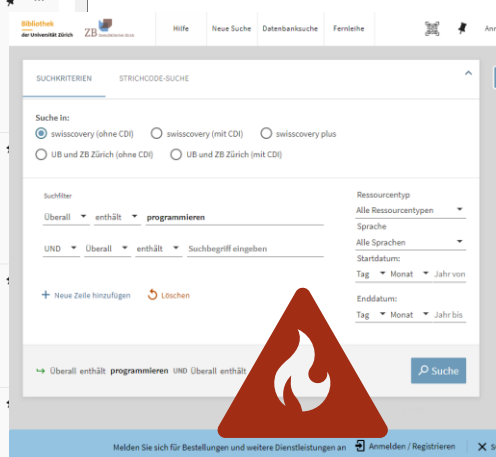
Bibliothek der Universität Zürich ZB

Hilfe Neue Suche Datenbanksuche Fernleihe Ann

SUCHKRITERIEN STRICHCODE-SUCHE

Suche in:

swisscovery (ohne CDI) swisscovery (mit CDI) swisscovery plus

UB und ZB Zürich (ohne CDI) UB und ZB Zürich (mit CDI)

Suchfilter

Überall enthält programmieren

UND Überall enthält Suchbegriff eingeben

Neue Zeile hinzufügen Löschen

Ressourcentyp

Alle Ressourcentypen

Sprache

Alle Sprachen

Startdatum:

Tag Monat Jahr von

Enddatum:

Tag Monat Jahr bis

Überall enthält programmieren UND Überall enthält

Suche

Melden Sie sich für Bestellungen und weitere Dienstleistungen an Anmelden / Registrieren